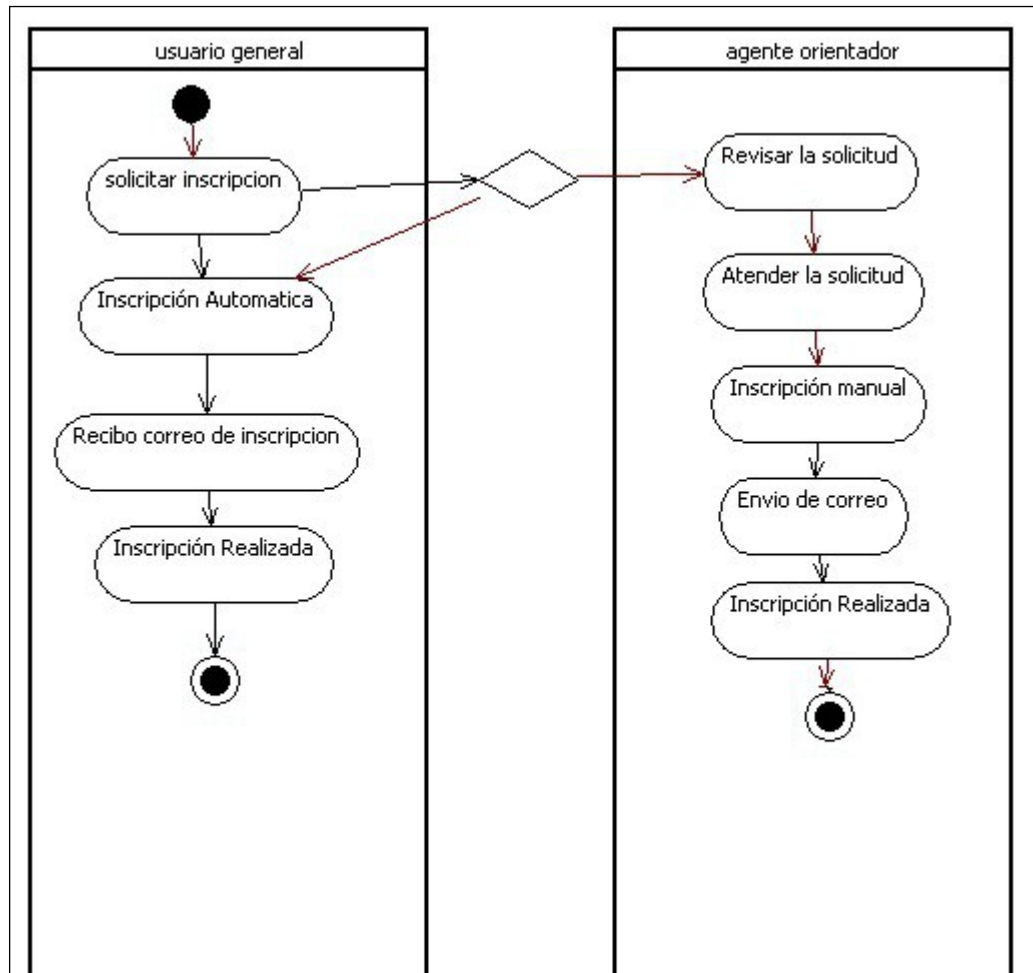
usuario general

solicitar inscripcion

Inscripción Automatica

Recibo correo de inscripcion

Inscripción Realizada

agente orientador

Revisar la solicitud

Atender la solicitud

Inscripción manual

Envio de correo

Inscripción Realizada